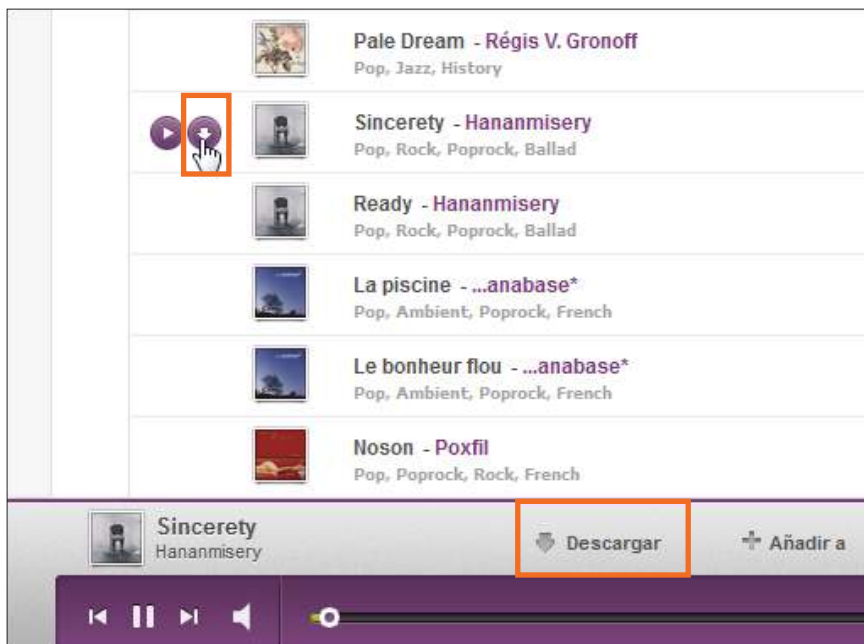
Pale Dream - Régis V. Gronoff
Pop, Jazz, History

Sincerety - Hananmisery
Pop, Rock, Poprock, Ballad

Ready - Hananmisery
Pop, Rock, Poprock, Ballad

La piscine - ...anabase*
Pop, Ambient, Poprock, French

Le bonheur flou - ...anabase*
Pop, Ambient, Poprock, French

Noson - Poxfil
Pop, Poprock, Rock, French

Sincerety
Hananmisery

Descargar

Añadir a